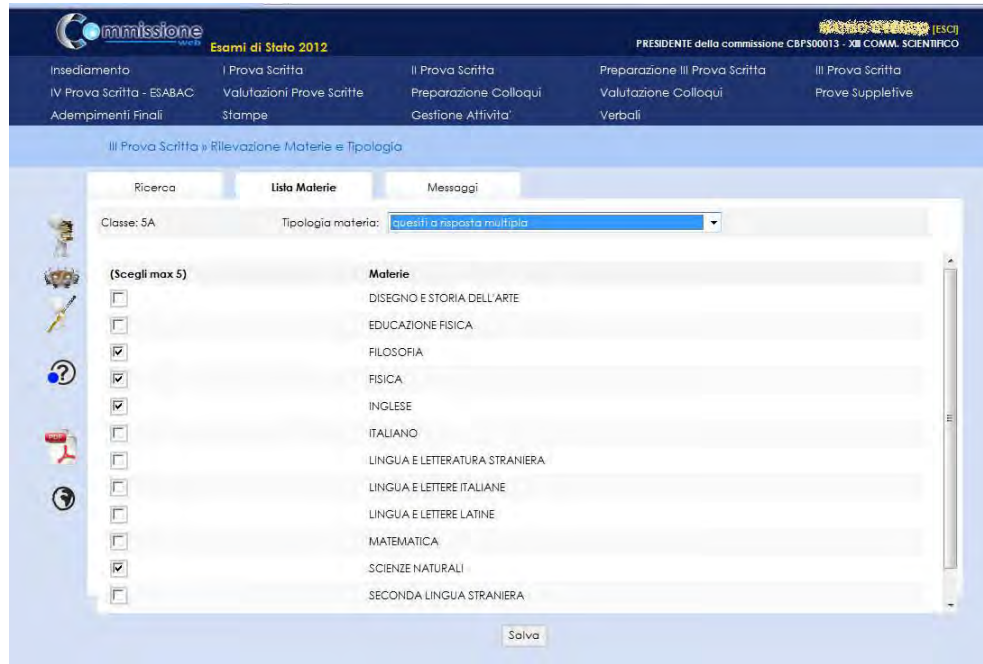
Commissione web
Esami di Stato 2012
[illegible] [ESCI]
PRESIDENTE della commissione CBPS00013 - XII COMM. SCIENTIFICO

Insediamento
I Prova Scritta
II Prova Scritta
Preparazione III Prova Scritta
III Prova Scritta
IV Prova Scritta - ESABAC
Valutazioni Prove Scritte
Preparazione Colloqui
Valutazione Colloqui
Prove Suppletive
Adempimenti Finali
Stampe
Gestione Attivita'
Verbali

III Prova Scritta » Rilevazione Materie e Tipologia

Ricerca
Lista Materie
Messaggi

Classe: 5A
Tipologia materia: quesiti a risposta multipla

| (Scegli max 5) | Materie |
|---|---|
| ☐ | DISEGNO E STORIA DELL'ARTE |
| ☐ | EDUCAZIONE FISICA |
| ☑ | FILOSOFIA |
| ☑ | FISICA |
| ☑ | INGLESE |
| ☐ | ITALIANO |
| ☐ | LINGUA E LETTERATURA STRANIERA |
| ☐ | LINGUA E LETTERE ITALIANE |
| ☐ | LINGUA E LETTERE LATINE |
| ☐ | MATEMATICA |
| ☑ | SCIENZE NATURALI |
| ☐ | SECONDA LINGUA STRANIERA |

Salva